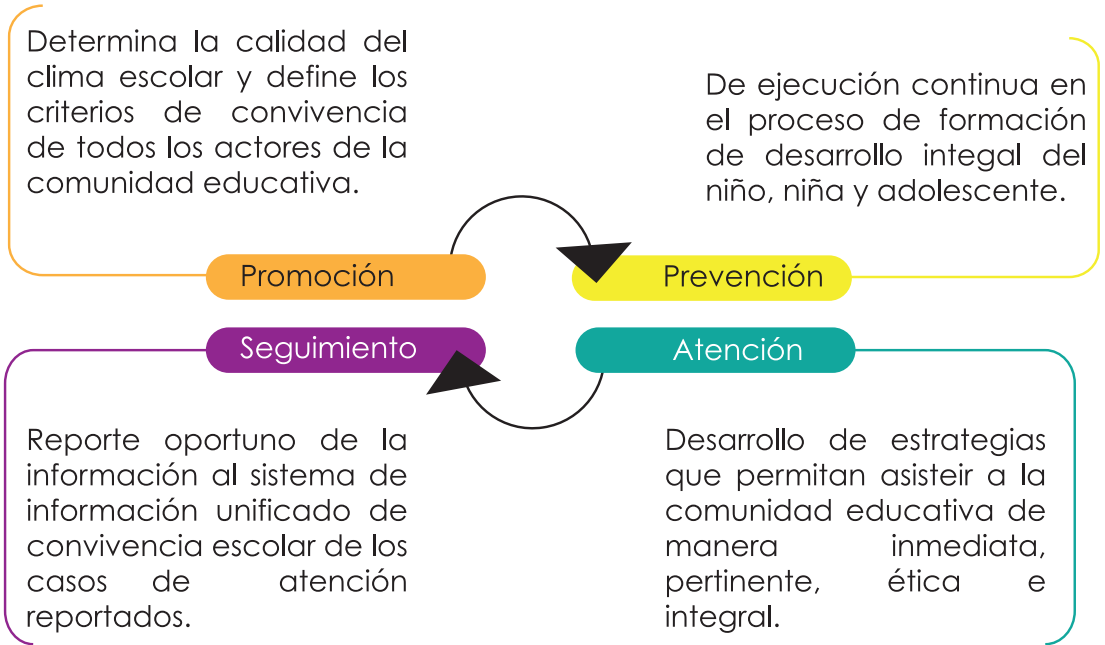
Determina la calidad del clima escolar y define los criterios de convivencia de todos los actores de la comunidad educativa.

De ejecución continua en el proceso de formación de desarrollo integal del niño, niña y adolescente.

Promoción

Prevención

Seguimiento

Atención

Reporte oportuno de la información al sistema de información unificado de convivencia escolar de los casos de atención reportados.

Desarrollo de estrategias que permitan asisteir a la comunidad educativa de manera inmediata, pertinente, ética e integral.